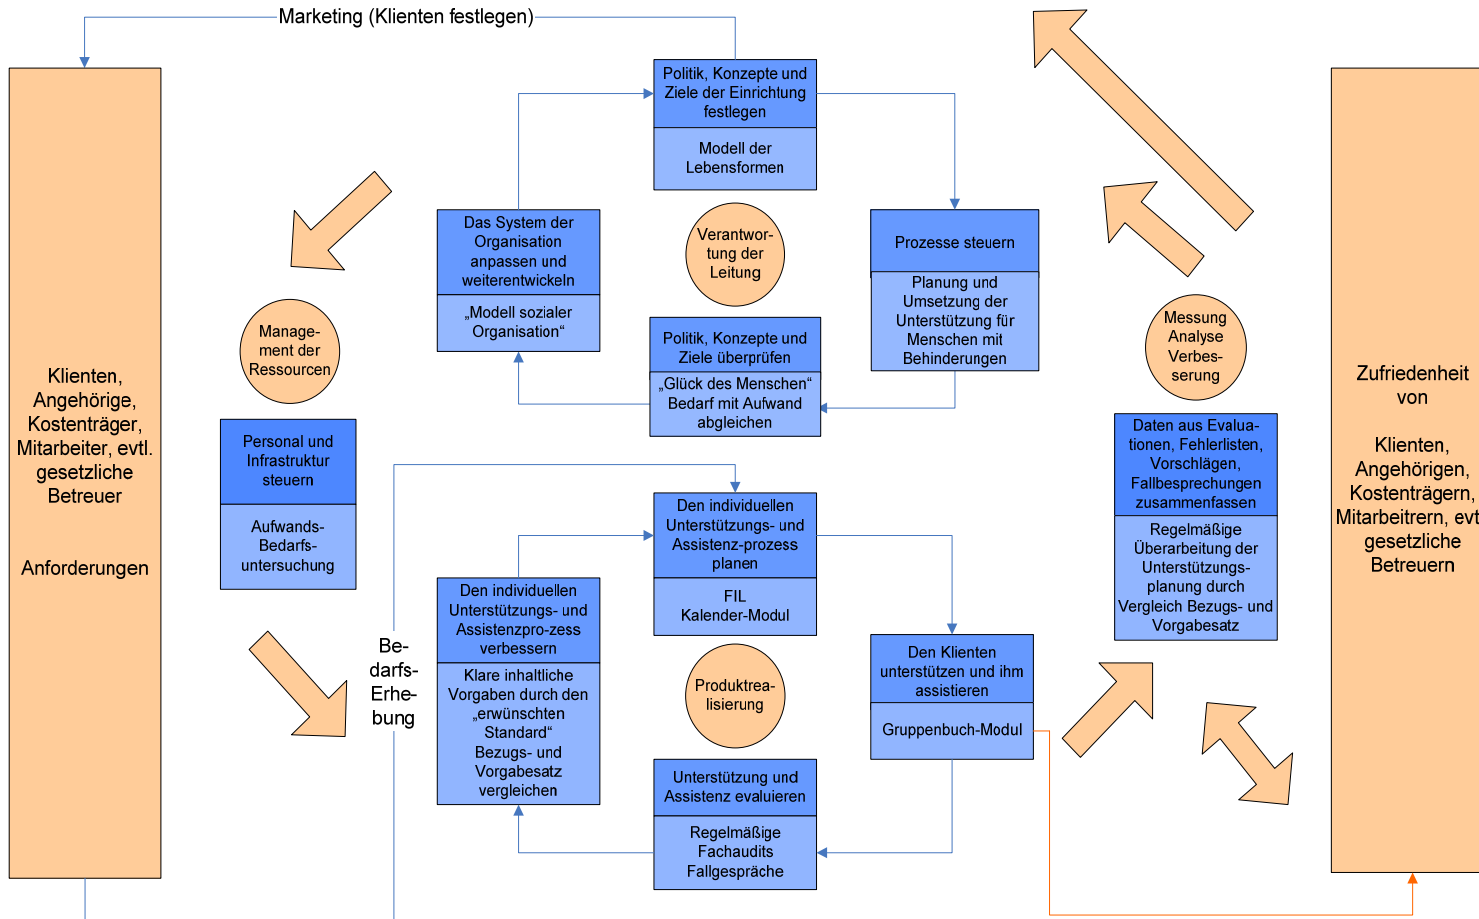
Marketing (Klienten festlegen)

Klienten, Angehörige, Kostenträger, Mitarbeiter, evtl. gesetzliche Betreuer

Anforderungen

Manage-ment der Ressourcen

Personal und Infrastruktur steuern

Aufwands- Bedarfs-untersuchung

Be-darfs-Erhe-bung

Politik, Konzepte und Ziele der Einrichtung festlegen

Modell der Lebensformen

Das System der Organisation anpassen und weiterentwickeln

„Modell sozialer Organisation“

Verantwor-tung der Leitung

Politik, Konzepte und Ziele überprüfen

„Glück des Menschen“ Bedarf mit Aufwand abgleichen

Prozesse steuern

Planung und Umsetzung der Unterstützung für Menschen mit Behinderungen

Messung Analyse Verbes-serung

Daten aus Evalua-tionen, Fehlerlisten, Vorschlägen, Fallbesprechungen zusammenfassen

Regelmäßige Überarbeitung der Unterstützungs-planung durch Vergleich Bezugs- und Vorgabesatz

Zufriedenheit von

Klienten, Angehörigen, Kostenträgern, Mitarbeitrern, evt gesetzliche Betreuern

Den individuellen Unterstützungs- und Assistenz-prozess planen

FIL Kalender-Modul

Den individuellen Unterstützungs- und Assistenzpro-zess verbessern

Klare inhaltliche Vorgaben durch den „erwünschten Standard“ Bezugs- und Vorgabesatz vergleichen

Produktrea-lisierung

Den Klienten unterstützen und ihm assistieren

Gruppenbuch-Modul

Unterstützung und Assistenz evaluieren

Regelmäßige Fachaudits Fallgespräche